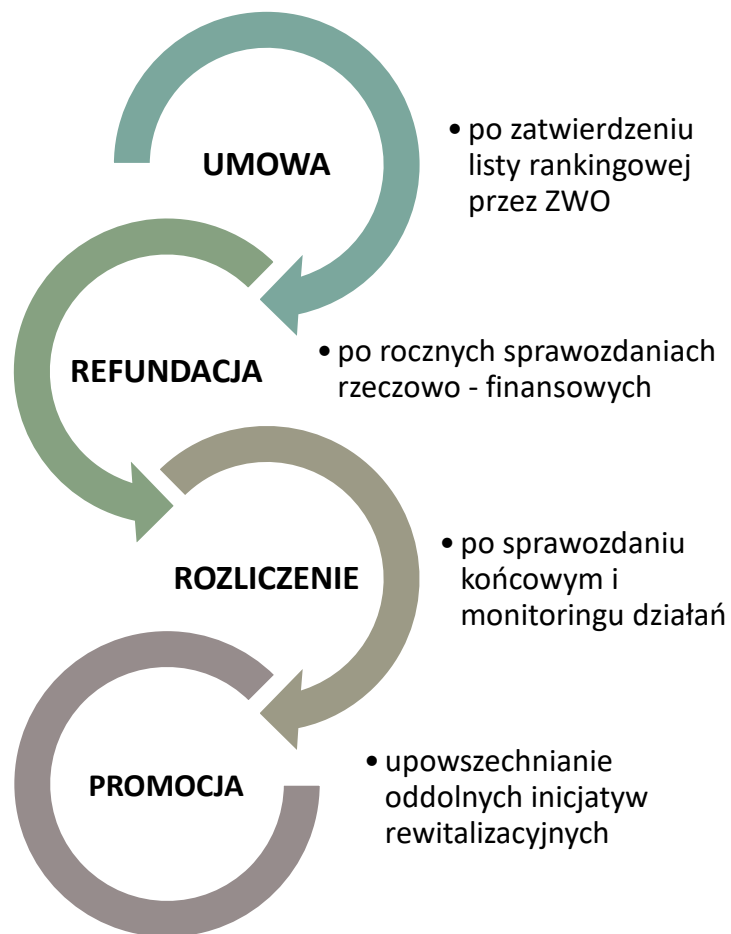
UMOWA

• po zatwierdzeniu listy rankingowej przez ZWO

REFUNDACJA

• po rocznych sprawozdaniach rzeczowo - finansowych

ROZLICZENIE

• po sprawozdaniu końcowym i monitoringu działań

PROMOCJA

• upowszechnianie oddolnych inicjatyw rewitalizacyjnych